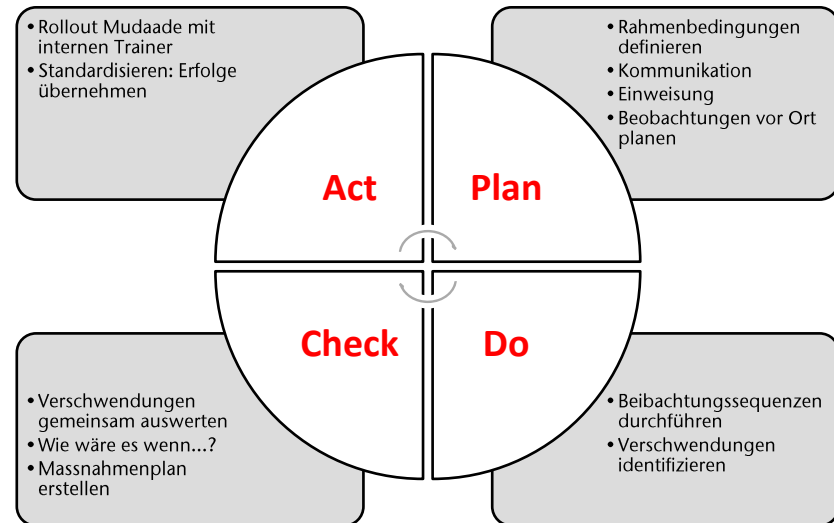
• Rollout Mudaade mit internen Trainer
• Standardisieren: Erfolge übernehmen

• Rahmenbedingungen definieren
• Kommunikation
• Einweisung
• Beobachtungen vor Ort planen

Act

Plan

Check

Do

• Verschwendungen gemeinsam auswerten
• Wie wäre es wenn...?
• Massnahmenplan erstellen

• Beibachtungssequenzen durchführen
• Verschwendungen identifizieren